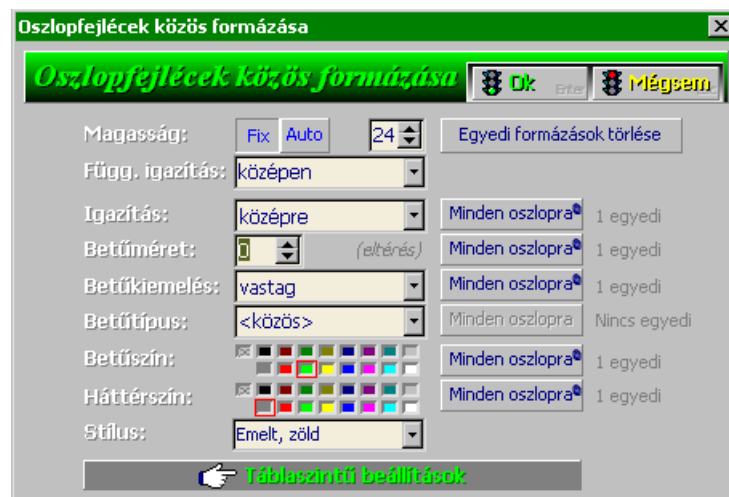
Oszlopfejlécek közös formázása

Oszlopfejlécek közös formázása

Ok Enter

Mégsem

Magasság: Fix Auto 24

Egyedi formázások törlése

Függ. igazítás: középen

Igazítás: középre Minden oszlopra 1 egyedi

Betűméret: 0 (eltérés) Minden oszlopra 1 egyedi

Betűkiemelés: vastag Minden oszlopra 1 egyedi

Betűtípus: <közös> Minden oszlopra Nincs egyedi

Betűszín: Minden oszlopra 1 egyedi

Háttérszín: Minden oszlopra 1 egyedi

Stílus: Emelt, zöld

Táblaszintű beállítások